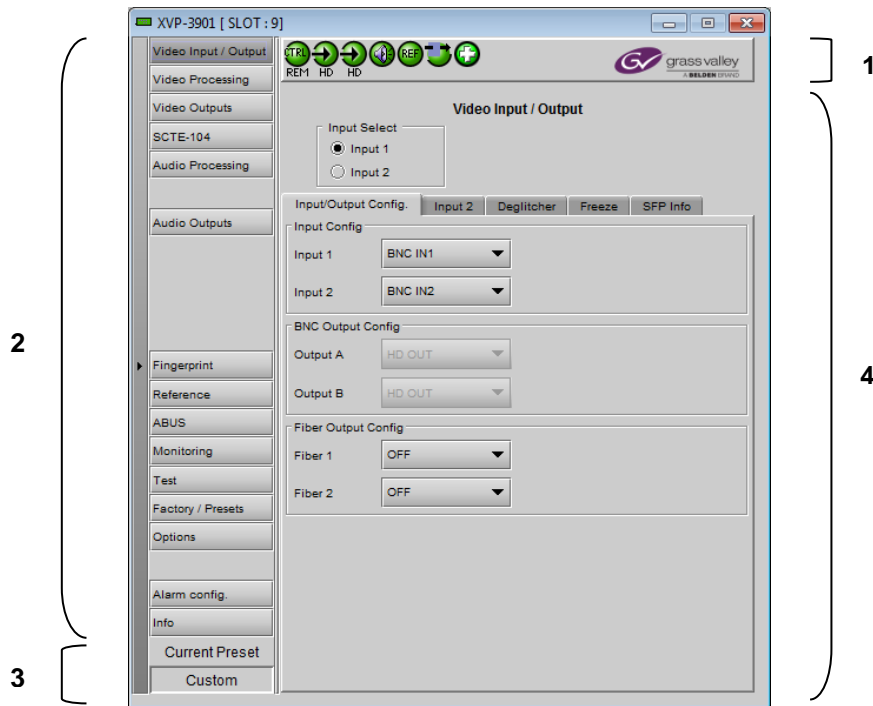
XVP-3901 [ SLOT : 9]

Video Input / Output
Video Processing
Video Outputs
SCTE-104
Audio Processing
Audio Outputs
Fingerprint
Reference
ABUS
Monitoring
Test
Factory / Presets
Options
Alarm config.
Info
Current Preset
Custom

CTRL REM HD HD REF

grass valley A BELDEN BRAND

Video Input / Output

Input Select
Input 1
Input 2

Input/Output Config. | Input 2 | Deglitcher | Freeze | SFP Info

Input Config
Input 1 BNC IN1
Input 2 BNC IN2

BNC Output Config
Output A HD OUT
Output B HD OUT

Fiber Output Config
Fiber 1 OFF
Fiber 2 OFF

1
2
3
4